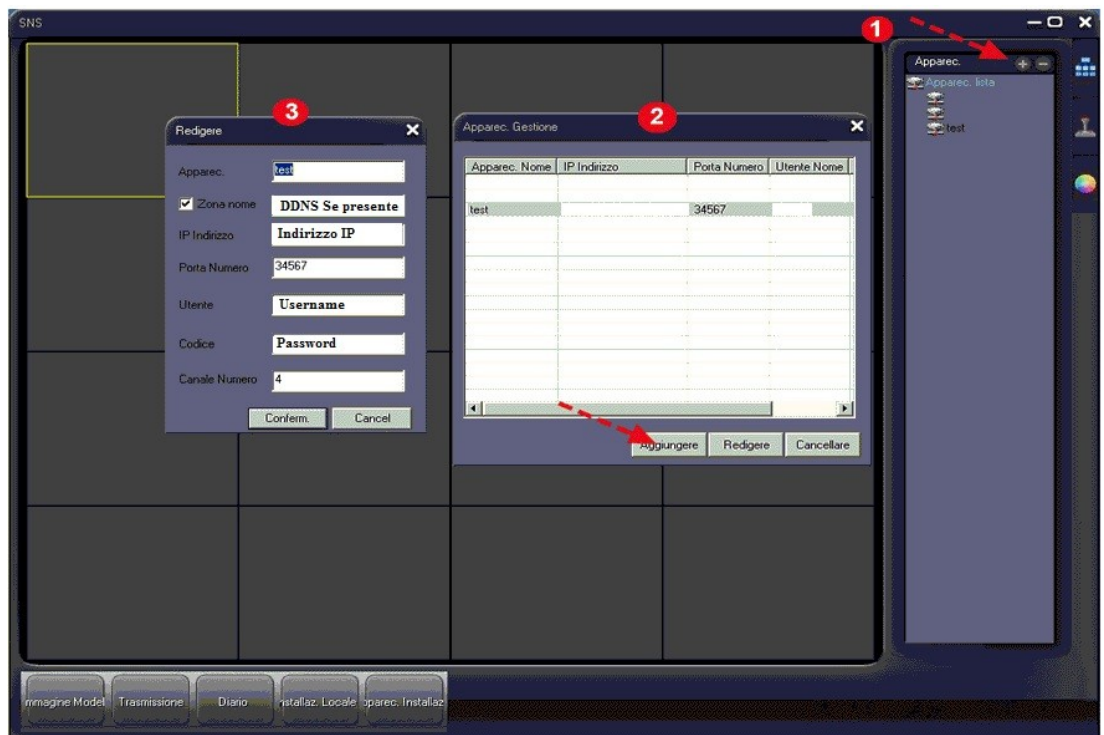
SNS

1

Apparec.

Apparec. lista

test

3

Redigere

Apparec. test

Zona nome DDNS Se presente

IP Indirizzo Indirizzo IP

Porta Numero 34567

Utente Username

Codice Password

Canale Numero 4

Conferm. Cancel

2

Apparec. Gestione

| Apparec. Nome | IP Indirizzo | Porta Numero | Utente Nome |
|---|---|---|---|
| test | | 34567 | |

Aggiungere Redigere Cancellare

mmagine Model Trasmissione Diario nstallaz. Locale pparec. Installaz